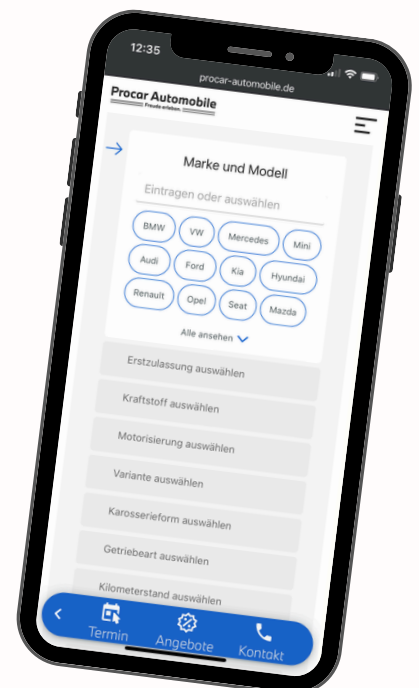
12:35

procar-automobile.de

Procar Automobile
Freude erleben.

Marke und Modell

Eintragen oder auswählen

BMW
VW
Mercedes
Mini
Audi
Ford
Kia
Hyundai
Renault
Opel
Seat
Mazda

Alle ansehen

Erstzulassung auswählen

Kraftstoff auswählen

Motorisierung auswählen

Variante auswählen

Karosserieform auswählen

Getriebeart auswählen

Kilometerstand auswählen

Termin
Angebote
Kontakt